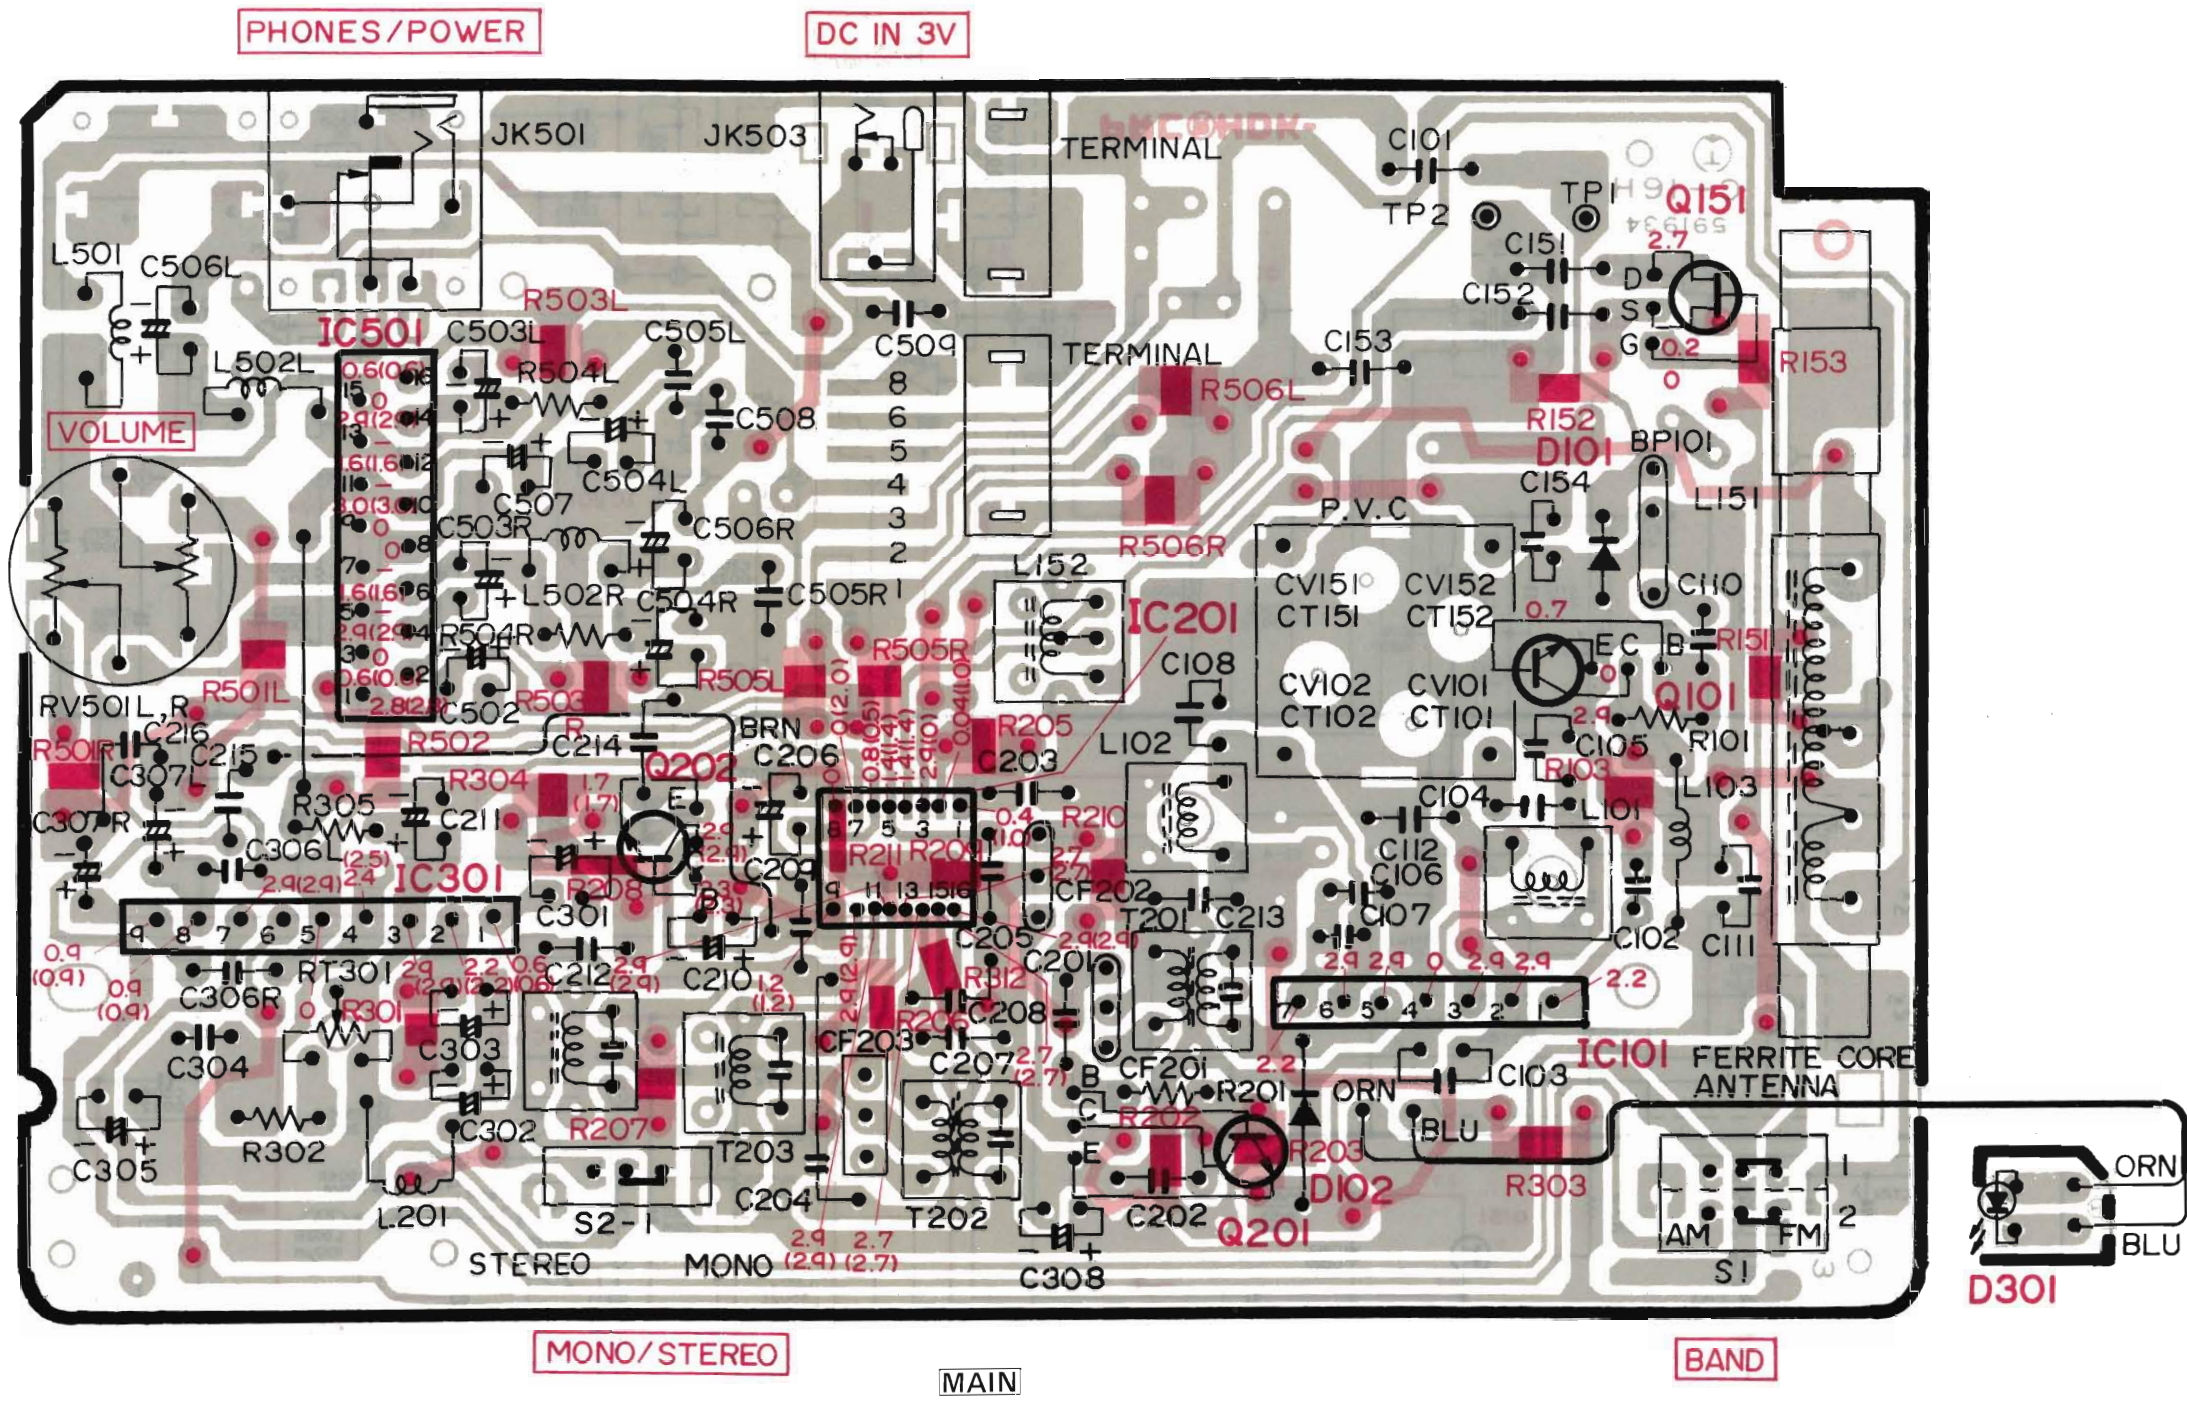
PHONES/POWER

DC IN 3V

JK501
JK503
TERMINAL
C101
TP1
TP2
Q151
2.7
C151
D
C152
S
G
0.2
0
R153
L501
C506L
R503L
IC501
C503L
C505L
C509
TERMINAL
C153
R504L
R506L
R152
L502L
C508
VOLUME
D101
BP101
C504L
C154
C507
L151
C503R
C506R
R506R
P.V.C
L502R
C504R
C505R
L152
CV151
CV152
CT151
CT152
C110
IC201
0.7
R504R
R505R
E
C
B
R151
C108
CV102
CV101
CT102
CT101
R501L
R505L
Q101
RV501L,R
C502
R503
R205
2.9
R101
C216
C214
BRN
L102
C105
R501R
C215
R502
C206
C203
R103
C307L
R304
Q202
C104
L103
R305
1.7
(1.7)
E
R210
L101
C211
0.4
(1.0)
C112
C307R
C306L
2.5
C209
R211
R209
2.7
(2.7)
C106
IC301
2.9(2.9)
R208
CF202
C301
T201
C213
C107
C102
C111
0.9
(0.9)
RT301
C212
C210
C205
2.9(2.9)
C201
2.9
2.9
0
2.9
2.9
2.2
0.9
(0.9)
C306R
R301
R312
C208
C304
C303
CF203
R206
C207
2.7
(2.7)
CF201
2.2
IC101
FERRITE CORE
ANTENNA
B
R201
ORN
C103
R302
C302
R207
C
R202
BLU
R203
ORN
T203
E
C305
C204
D102
R303
L201
T202
C202
1
2
BLU
S2-1
Q201
AM
FM
STEREO
MONO
2.9
(2.9)
2.7
(2.7)
C308
S1
D301

MONO/STEREO

MAIN

BAND